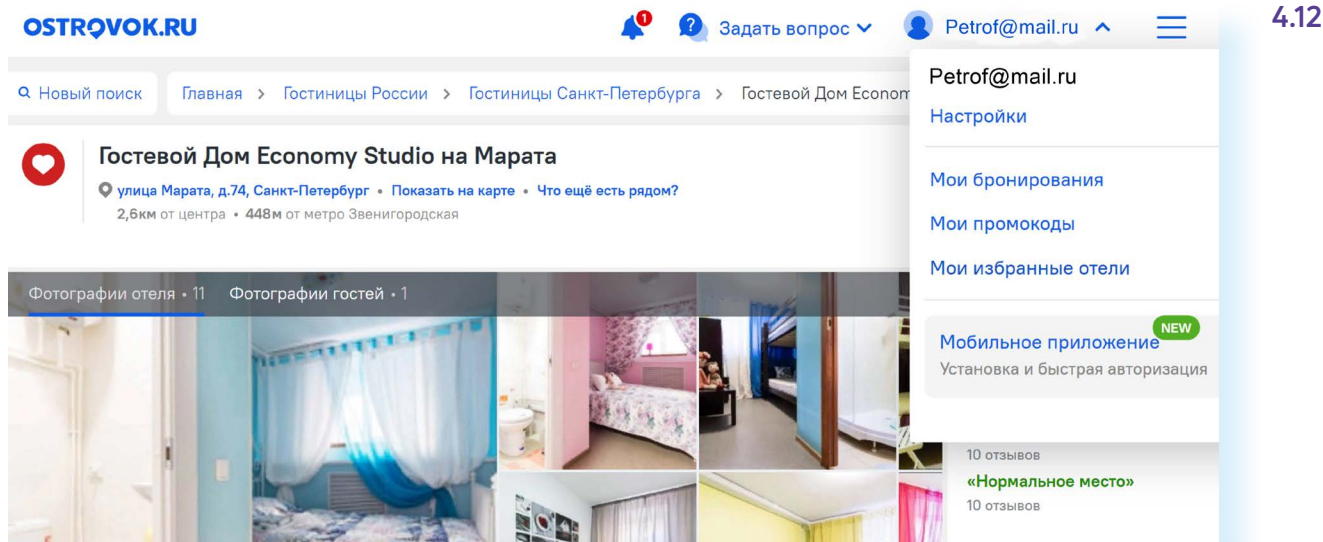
OSTROVOK.RU

1

Задать вопрос

Petrof@mail.ru

4.12

Новый поиск

Главная > Гостиницы России > Гостиницы Санкт-Петербурга > Гостевой Дом Econom

Petrof@mail.ru

Настройки

Мои бронирования

Мои промокоды

Мои избранные отели

Мобильное приложение NEW

Установка и быстрая авторизация

Гостевой Дом Economy Studio на Марата

улица Марата, д.74, Санкт-Петербург • Показать на карте • Что ещё есть рядом?

2,6км от центра • 448м от метро Звенигородская

Фотографии отеля • 11 Фотографии гостей • 1

10 отзывов

«Нормальное место»

10 отзывов